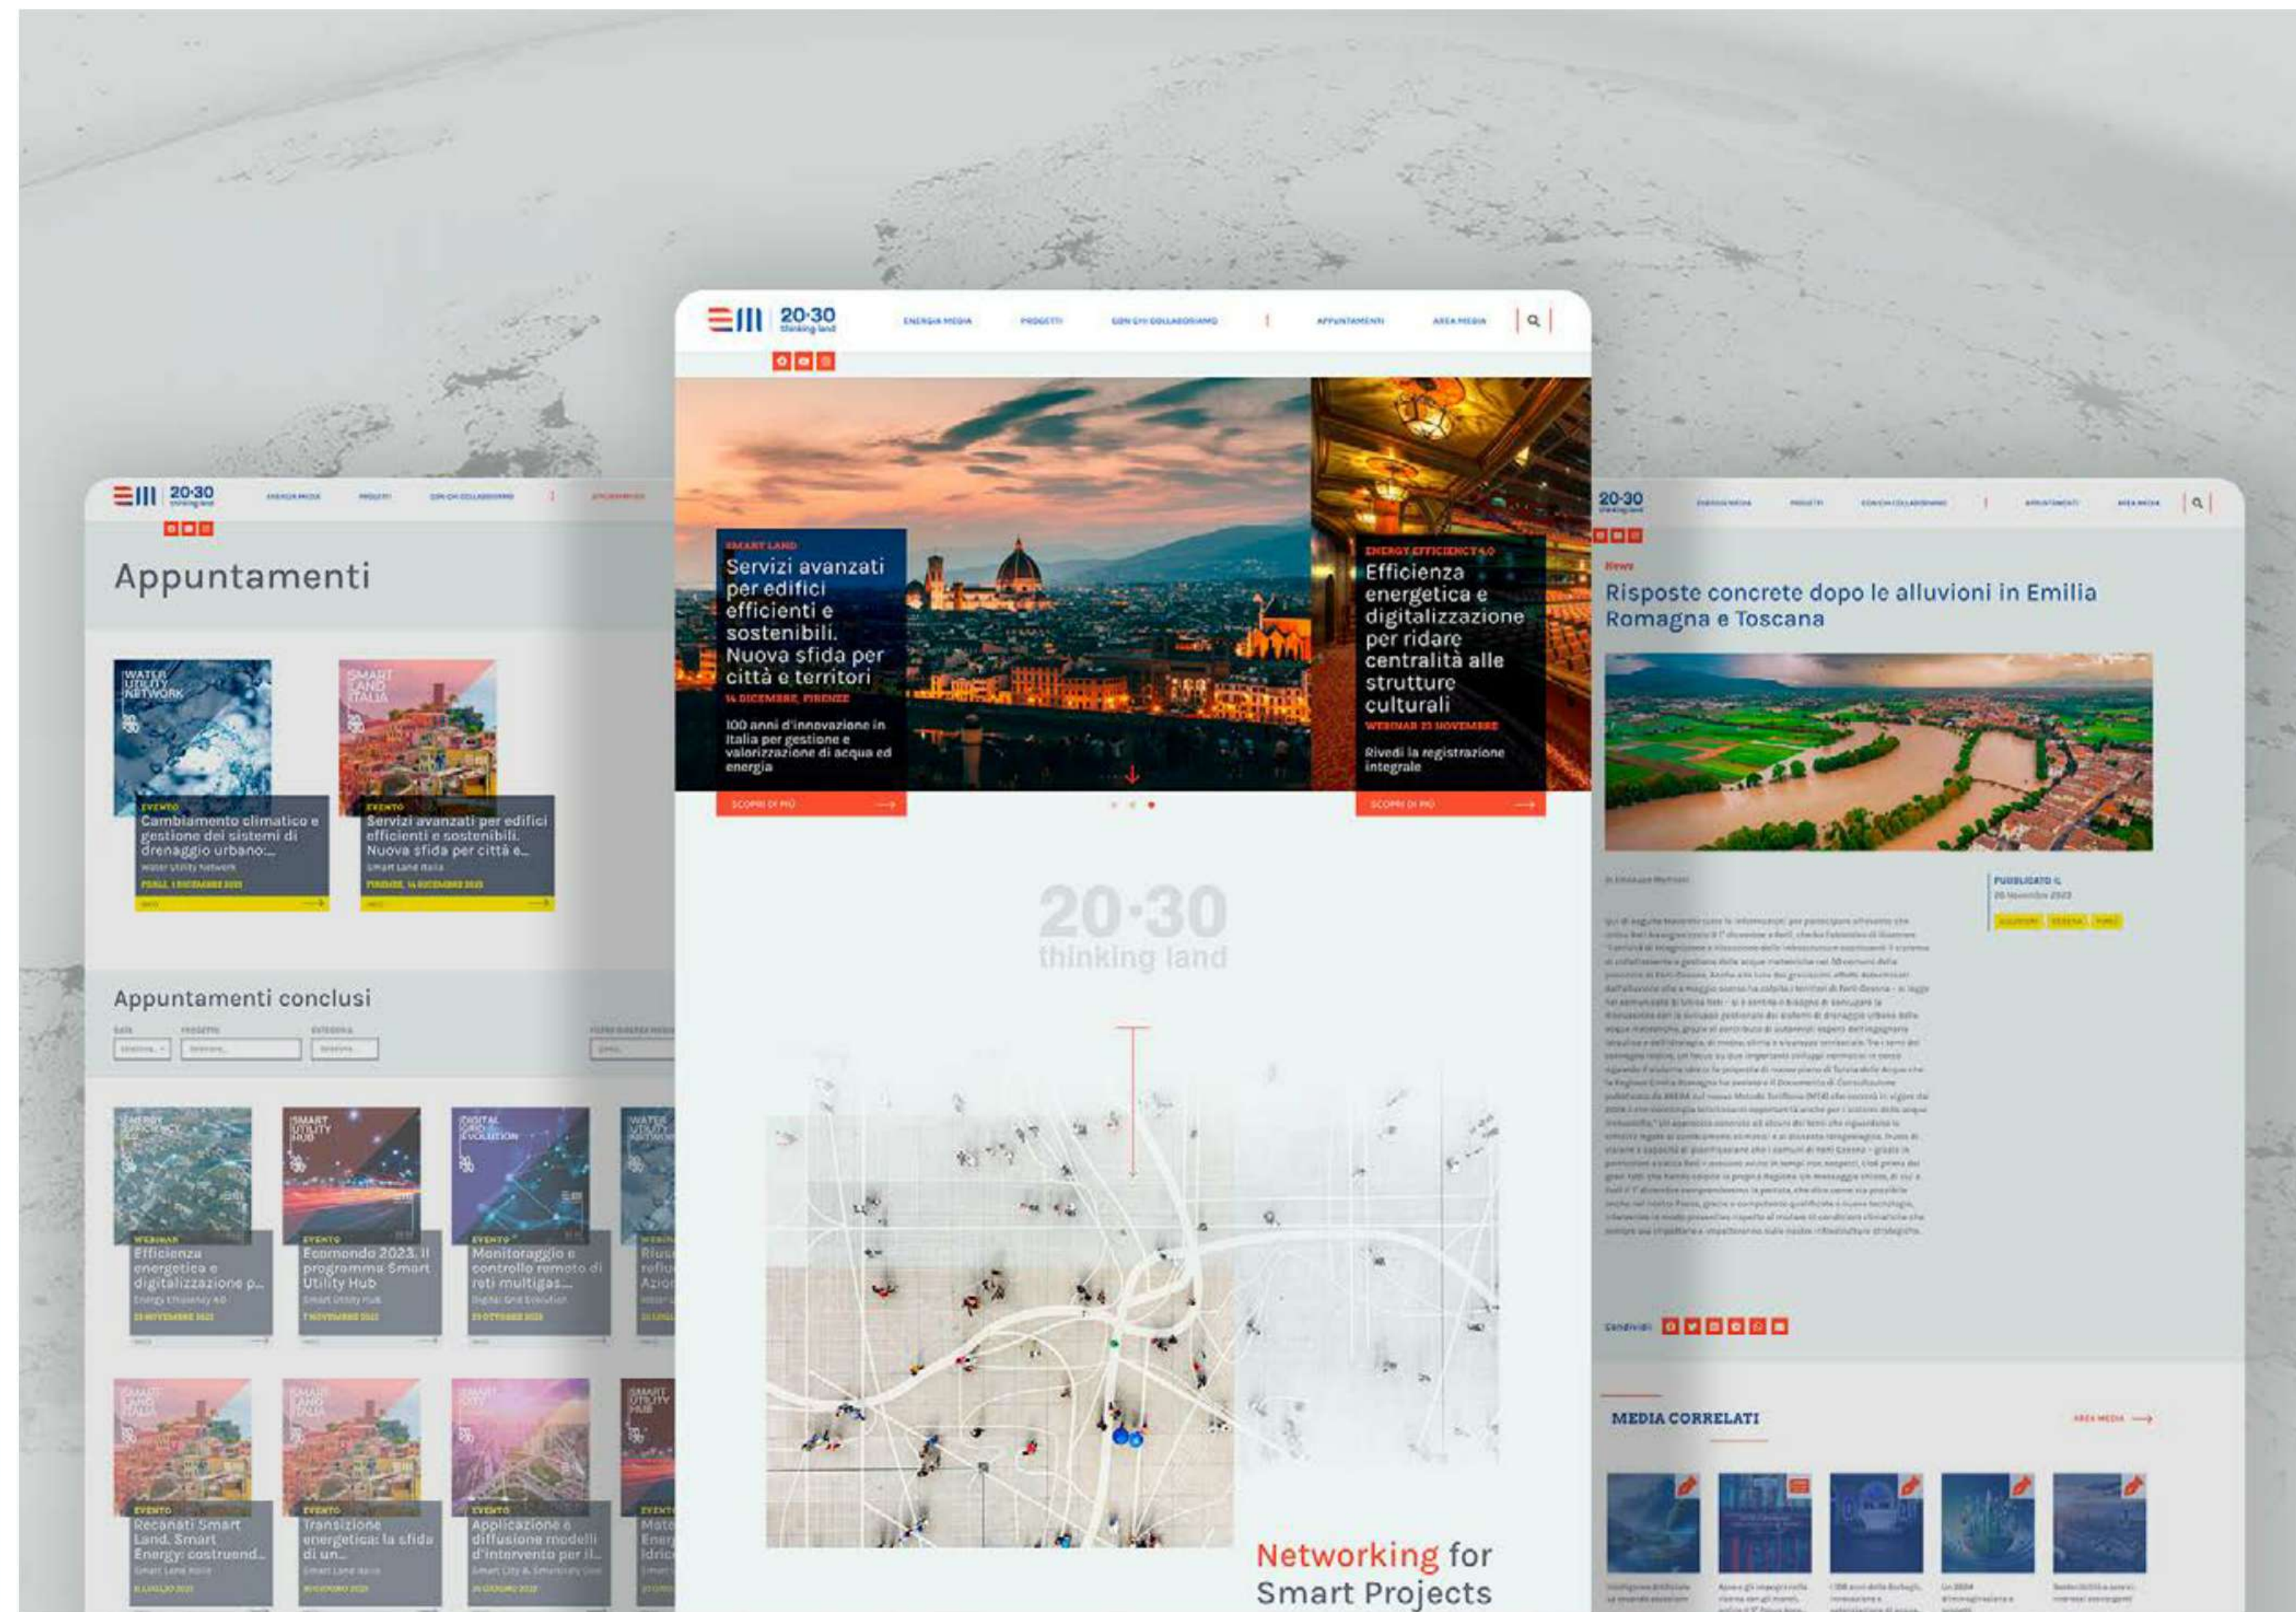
20·30 thinking land

ENERGIA MEDIA PROGETTI CON CHI COLLABORIAMO APPUNTAMENTI AREA MEDIA

SMART LAND
Servizi avanzati per edifici efficienti e sostenibili. Nuova sfida per città e territori
14 DICEMBRE, FIRENZE
100 anni d'innovazione in Italia per gestione e valorizzazione di acqua ed energia
SCOPRI DI PIÙ

ENERGY EFFICIENCY 4.0
Efficienza energetica e digitalizzazione per ridare centralità alle strutture culturali
WEBINAR 23 NOVEMBRE
Rivedi la registrazione integrale
SCOPRI DI PIÙ

20·30 thinking land

Networking for Smart Projects

20·30 thinking land
ENERGIA MEDIA PROGETTI CON CHI COLLABORIAMO APPUNTAMENTI

Appuntamenti

WATER UTILITY NETWORK
EVENTO
Cambiamento climatico e gestione dei sistemi di drenaggio urbano:...
Water Utility Network
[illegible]

SMART LAND ITALIA
EVENTO
Servizi avanzati per edifici efficienti e sostenibili. Nuova sfida per città e...
Smart Land Italia
FIRENZE, 14 DICEMBRE 2023

Appuntamenti conclusi

WEBINAR
Efficienza energetica e digitalizzazione p...
Energy Efficiency 4.0

EVENTO
Ecomondo 2023, il programma Smart Utility Hub
Smart Utility Hub
7 NOVEMBRE 2023

EVENTO
Monitoraggio e controllo remoto di reti multigas...
Digital Grid Evolution
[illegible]

EVENTO
Recanati Smart Land. Smart Energy: costruend...
Smart Land Italia

EVENTO
Transizione energetica: la sfida di un...
Smart Land Italia

EVENTO
Applicazione e diffusione modelli d'intervento per il...
Smart City & Smart Italy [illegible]

20·30
ENERGIA MEDIA PROGETTI CON CHI COLLABORIAMO APPUNTAMENTI AREA MEDIA

News
Risposte concrete dopo le alluvioni in Emilia Romagna e Toscana

PUBBLICATO IL
20 Novembre 2023

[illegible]

Condividi

MEDIA CORRELATI
AREA MEDIA